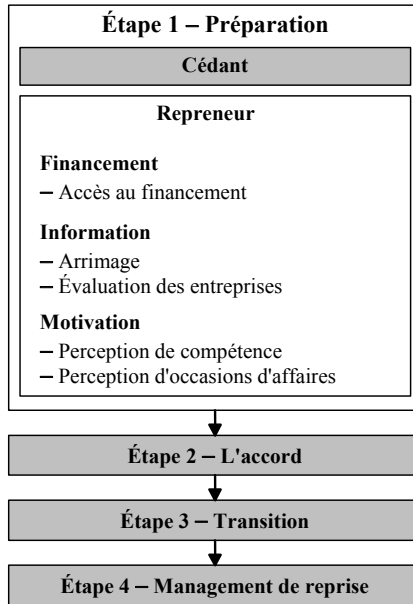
Étape 1 – Préparation

Cédant

Repreneur

Financement
– Accès au financement

Information
– Arrimage
– Évaluation des entreprises

Motivation
– Perception de compétence
– Perception d'occasions d'affaires

Étape 2 – L'accord

Étape 3 – Transition

Étape 4 – Management de reprise